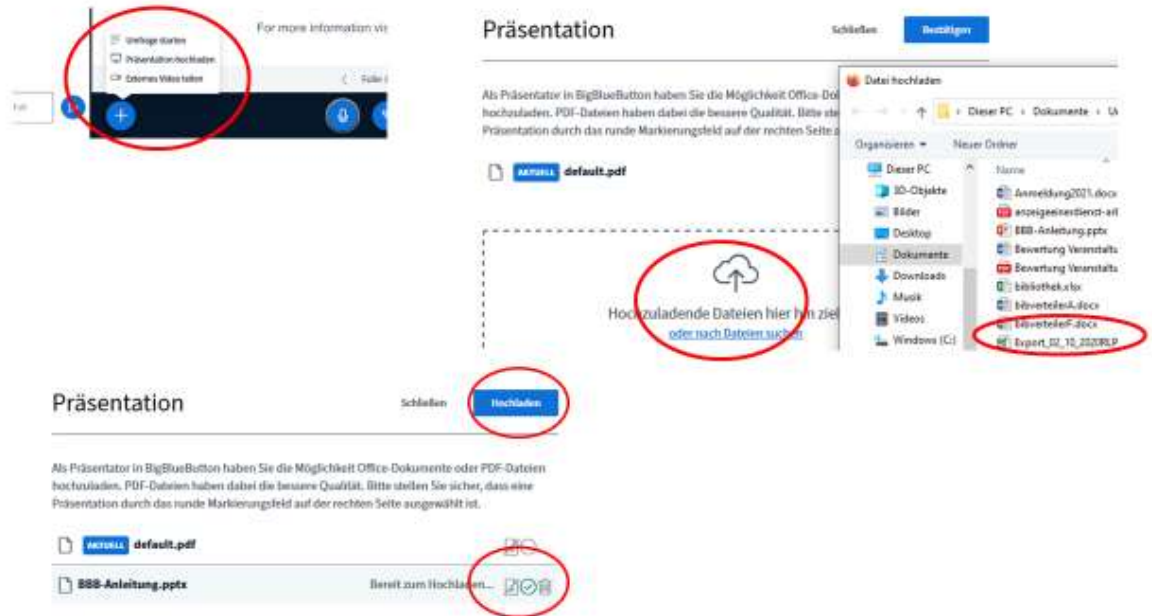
Umfrage starten
Präsentation hochladen
Externes Video teilen

For more information vis

Präsentation

Schließen Bestätigen

Als Präsentator in BigBlueButton haben Sie die Möglichkeit Office-Dok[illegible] hochzuladen. PDF-Dateien haben dabei die bessere Qualität. Bitte ste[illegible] Präsentation durch das runde Markierungsfeld auf der rechten Seite a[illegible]

AKTUELL default.pdf

Hochzuladende Dateien hier hin zieh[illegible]
oder nach Dateien suchen

Datei hochladen
Dieser PC › Dokumente › U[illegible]
Organisieren ▾ Neuer Ordner
Dieser PC
3D-Objekte
Bilder
Desktop
Dokumente
Downloads
Musik
Videos
Windows (C:)
Name
Anmeldung2021.docx
anzeigeinerdienst-an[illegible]
BBB-Anleitung.pptx
Bewertung Veranstaltu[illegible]
Bewertung Veranstaltu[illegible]
bibliothek.xlsx
bibverteilerA.docx
bibverteilerF.docx
Export_02_10_2020RLP

Präsentation

Schließen Hochladen

Als Präsentator in BigBlueButton haben Sie die Möglichkeit Office-Dokumente oder PDF-Dateien hochzuladen. PDF-Dateien haben dabei die bessere Qualität. Bitte stellen Sie sicher, dass eine Präsentation durch das runde Markierungsfeld auf der rechten Seite ausgewählt ist.

AKTUELL default.pdf

BBB-Anleitung.pptx Bereit zum Hochladen...